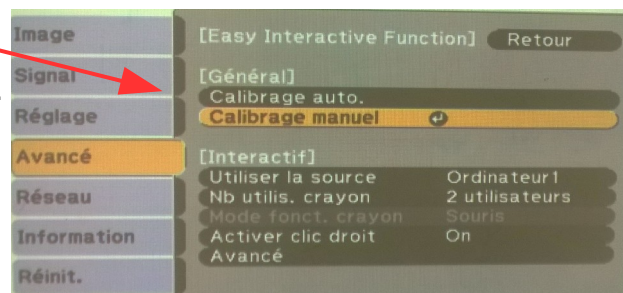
Image
Signal
Réglage
Avancé
Réseau
Information
Réinit.

[Easy Interactive Function] Retour

[Général]
Calibrage auto.
Calibrage manuel

[Interactif]
Utiliser la source Ordinateur1
Nb utilis. crayon 2 utilisateurs
Mode fonct. crayon Souris
Activer clic droit On
Avancé